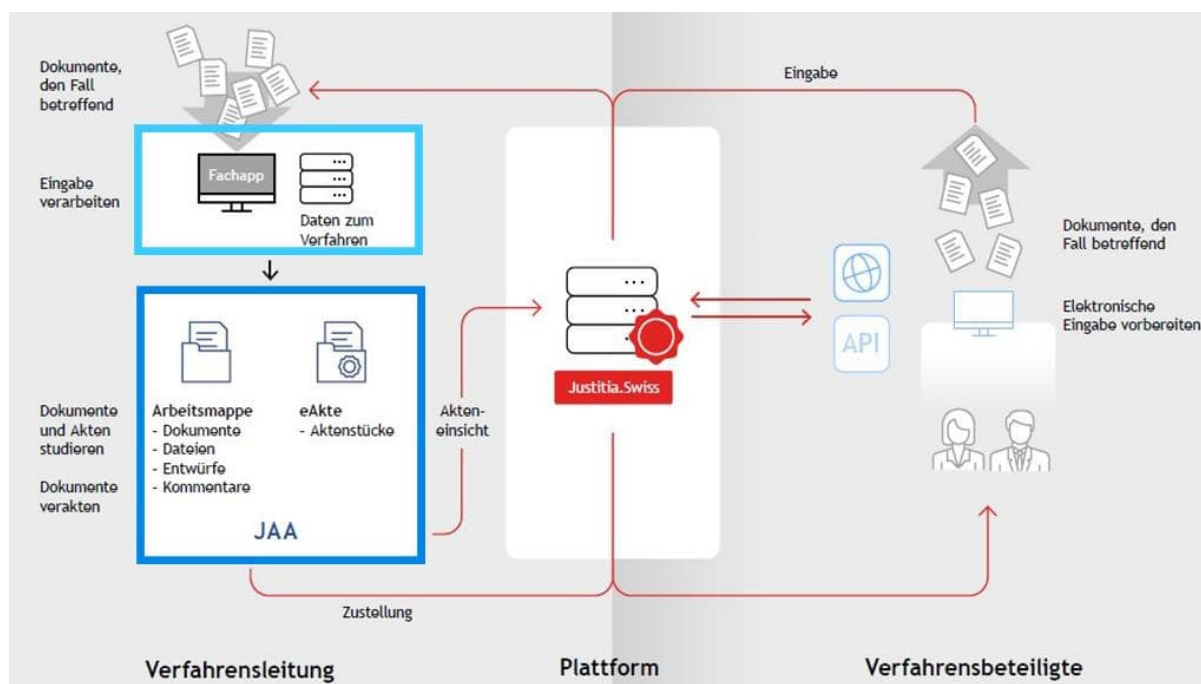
Dokumente, den Fall betreffend

Eingabe

Eingabe verarbeiten

Fachapp

Daten zum Verfahren

Dokumente, den Fall betreffend

Elektronische Eingabe vorbereiten

API

Justitia.Swiss

Dokumente und Akten studieren

Dokumente verakten

Arbeitsmappe
- Dokumente
- Dateien
- Entwürfe
- Kommentare

eAkte
- Aktenstücke

JAA

Akteneinsicht

Zustellung

Verfahrensleitung

Plattform

Verfahrensbeteiligte